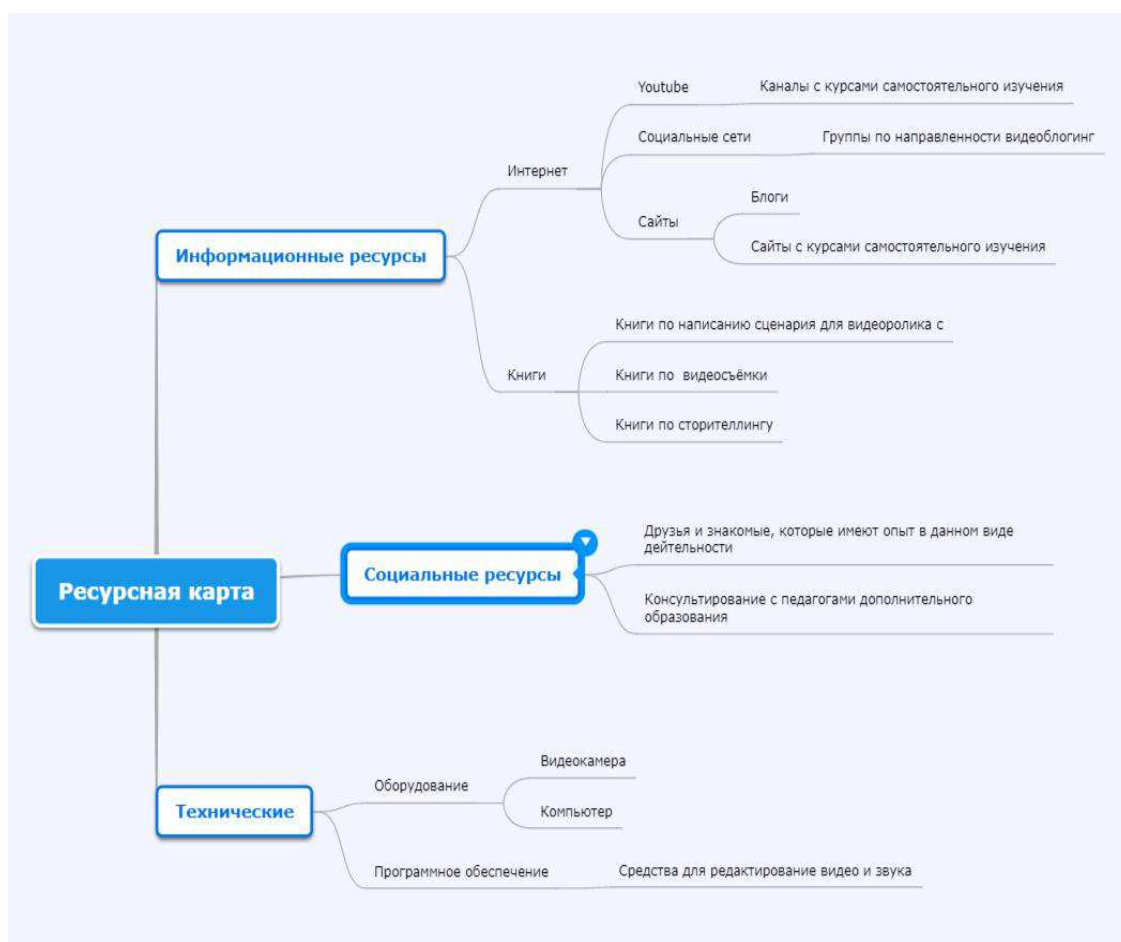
Информационные ресурсы

Интернет

Youtube

Каналы с курсами самостоятельного изучения

Социальные сети

Группы по направленности видеоблогинг

Сайты

Блоги

Сайты с курсами самостоятельного изучения

Книги

Книги по написанию сценария для видеоролика с

Книги по видеосъёмки

Книги по сторителлингу

Ресурсная карта

Социальные ресурсы

Друзья и знакомые, которые имеют опыт в данном виде дейтельности

Консультирование с педагогами дополнительного образования

Технические

Оборудование

Видеокамера

Компьютер

Программное обеспечение

Средства для редактирование видео и звука